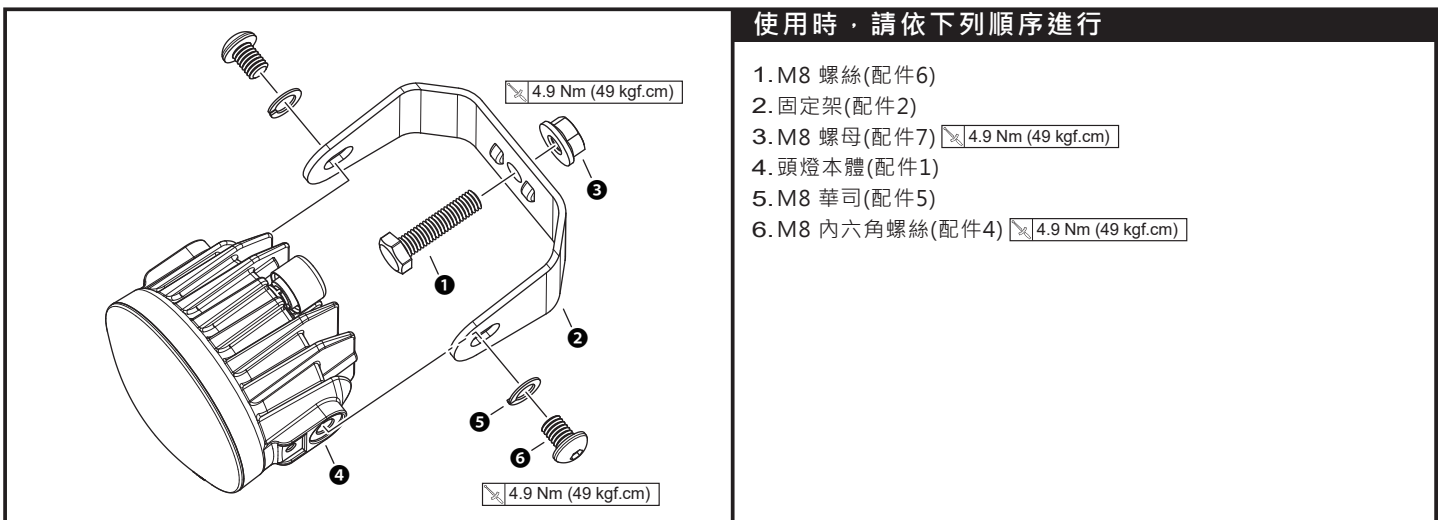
4.9 Nm (49 kgf.cm)

3

1

2

5

6

4

4.9 Nm (49 kgf.cm)

使用時，請依下列順序進行

1. M8 螺絲(配件6)
2. 固定架(配件2)
3. M8 螺母(配件7) 4.9 Nm (49 kgf.cm)
4. 頭燈本體(配件1)
5. M8 華司(配件5)
6. M8 內六角螺絲(配件4) 4.9 Nm (49 kgf.cm)